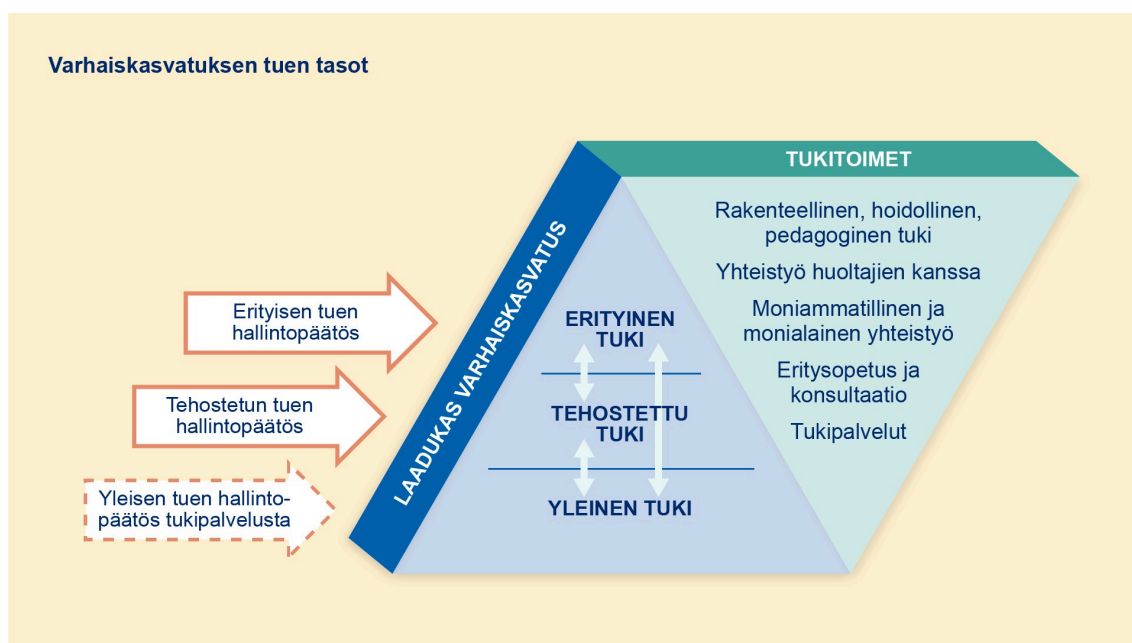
Varhaiskasvatuksen tuen tasot

Erityisen tuen hallintopäätös

Tehostetun tuen hallintopäätös

Yleisen tuen hallintopäätös tukipalvelusta

LAADUKAS VARHAISKASVATUS

ERITYINEN TUKI

TEHOSTETTU TUKI

YLEINEN TUKI

TUKITOIMET

Rakenteellinen, hoidollinen, pedagoginen tuki

Yhteistyö huoltajien kanssa

Moniammatillinen ja monialainen yhteistyö

Erityisopetus ja konsultaatio

Tukipalvelut